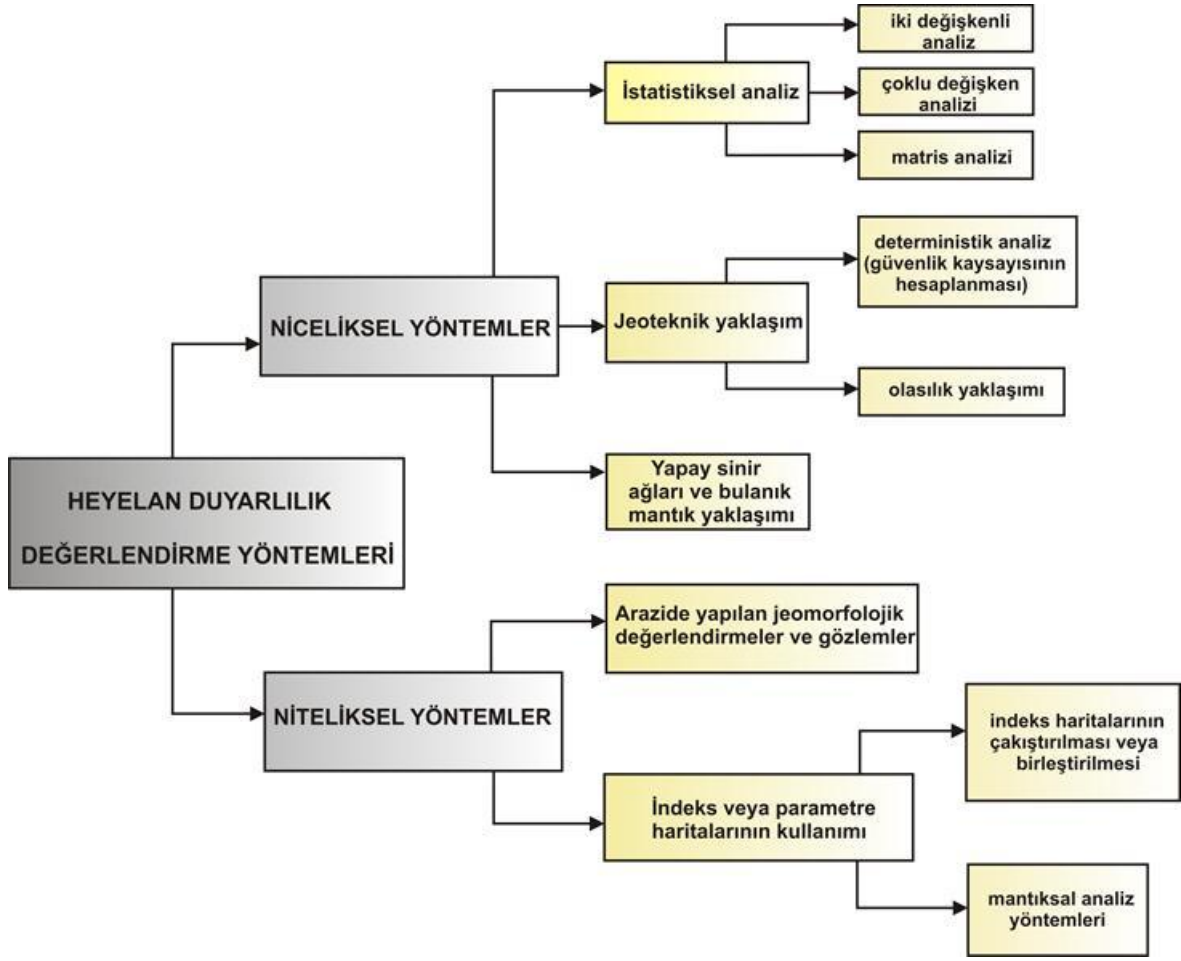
HEYELAN DUYARLILIK DEĞERLENDİRME YÖNTEMLERİ

NİCELİKSEL YÖNTEMLER

İstatistiksel analiz

iki değişkenli analiz

çoklu değişken analizi

matris analizi

Jeoteknik yaklaşım

deterministik analiz (güvenlik kaysayısının hesaplanması)

olasılık yaklaşımı

Yapay sinir ağları ve bulanık mantık yaklaşımı

NİTELİKSEL YÖNTEMLER

Arazide yapılan jeomorfolojik değerlendirmeler ve gözlemler

İndeks veya parametre haritalarının kullanımı

indeks haritalarının çakıştırılması veya birleştirilmesi

mantıksal analiz yöntemleri